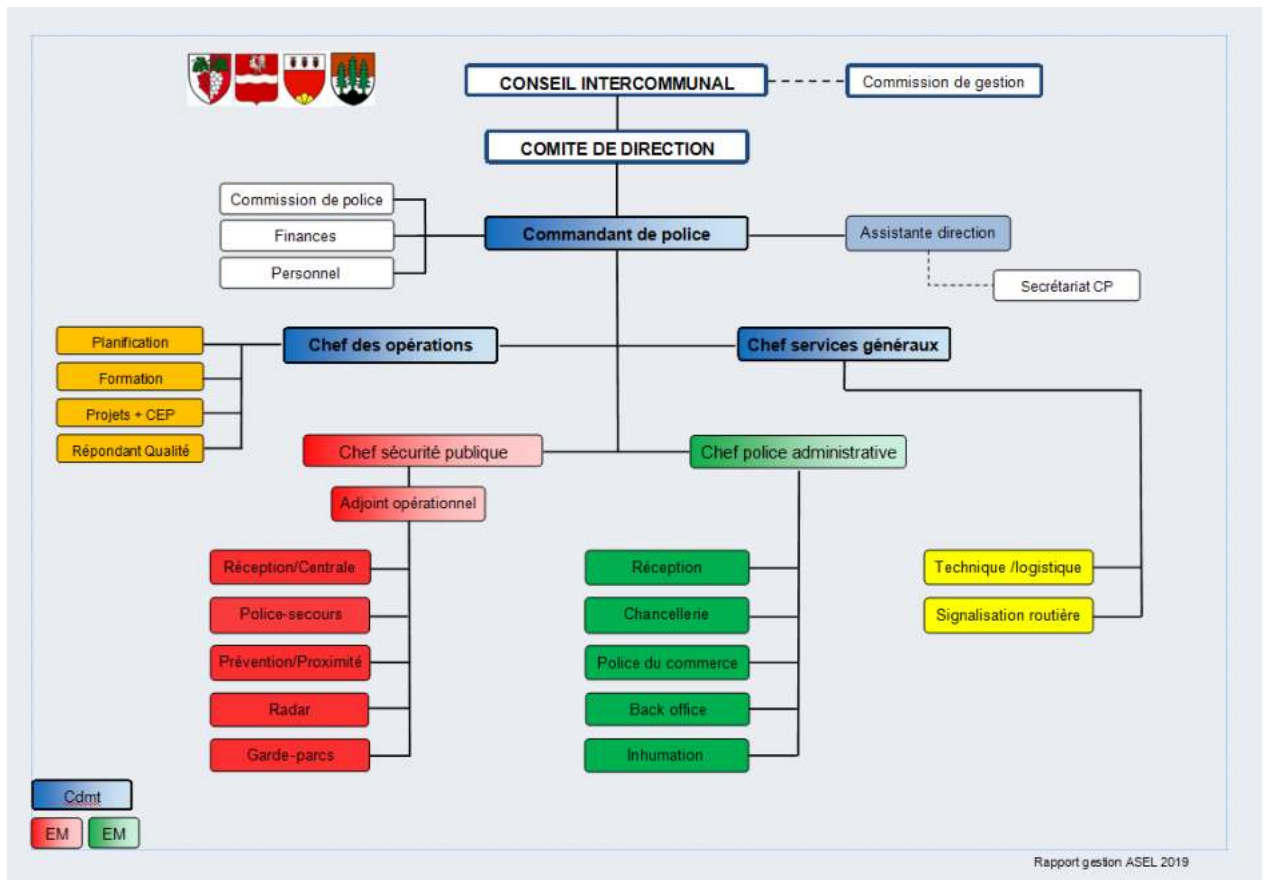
CONSEIL INTERCOMMUNAL

Commission de gestion

COMITE DE DIRECTION

Commission de police

Finances

Personnel

Commandant de police

Assistante direction

Secrétariat CP

Planification

Formation

Projets + CEP

Répondant Qualité

Chef des opérations

Chef services généraux

Chef sécurité publique

Adjoint opérationnel

Chef police administrative

Réception/Centrale

Police-secours

Prévention/Proximité

Radar

Garde-parcs

Réception

Chancellerie

Police du commerce

Back office

Inhumation

Technique /logistique

Signalisation routière

Cdmt

EM

EM

Rapport gestion ASEL 2019